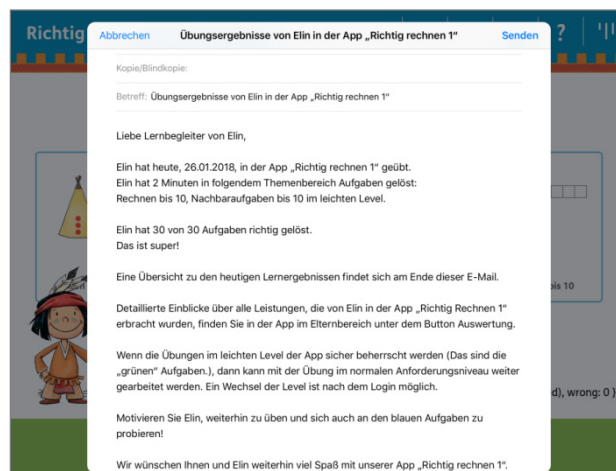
Richtig

Abbrechen Übungsergebnisse von Elin in der App „Richtig rechnen 1" Senden

?

Kopie/Blindkopie:

Betreff: Übungsergebnisse von Elin in der App „Richtig rechnen 1"

Liebe Lernbegleiter von Elin,

Elin hat heute, 26.01.2018, in der App „Richtig rechnen 1" geübt.
Elin hat 2 Minuten in folgendem Themenbereich Aufgaben gelöst:
Rechnen bis 10, Nachbaraufgaben bis 10 im leichten Level.

Elin hat 30 von 30 Aufgaben richtig gelöst.
Das ist super!

Eine Übersicht zu den heutigen Lernergebnissen findet sich am Ende dieser E-Mail.

Detaillierte Einblicke über alle Leistungen, die von Elin in der App „Richtig Rechnen 1" erbracht wurden, finden Sie in der App im Elternbereich unter dem Button Auswertung.

Wenn die Übungen im leichten Level der App sicher beherrscht werden (Das sind die „grünen" Aufgaben.), dann kann mit der Übung im normalen Anforderungsniveau weiter gearbeitet werden. Ein Wechsel der Level ist nach dem Login möglich.

Motivieren Sie Elin, weiterhin zu üben und sich auch an den blauen Aufgaben zu probieren!

Wir wünschen Ihnen und Elin weiterhin viel Spaß mit unserer App „Richtig rechnen 1".

bis 10

d), wrong: 0 )